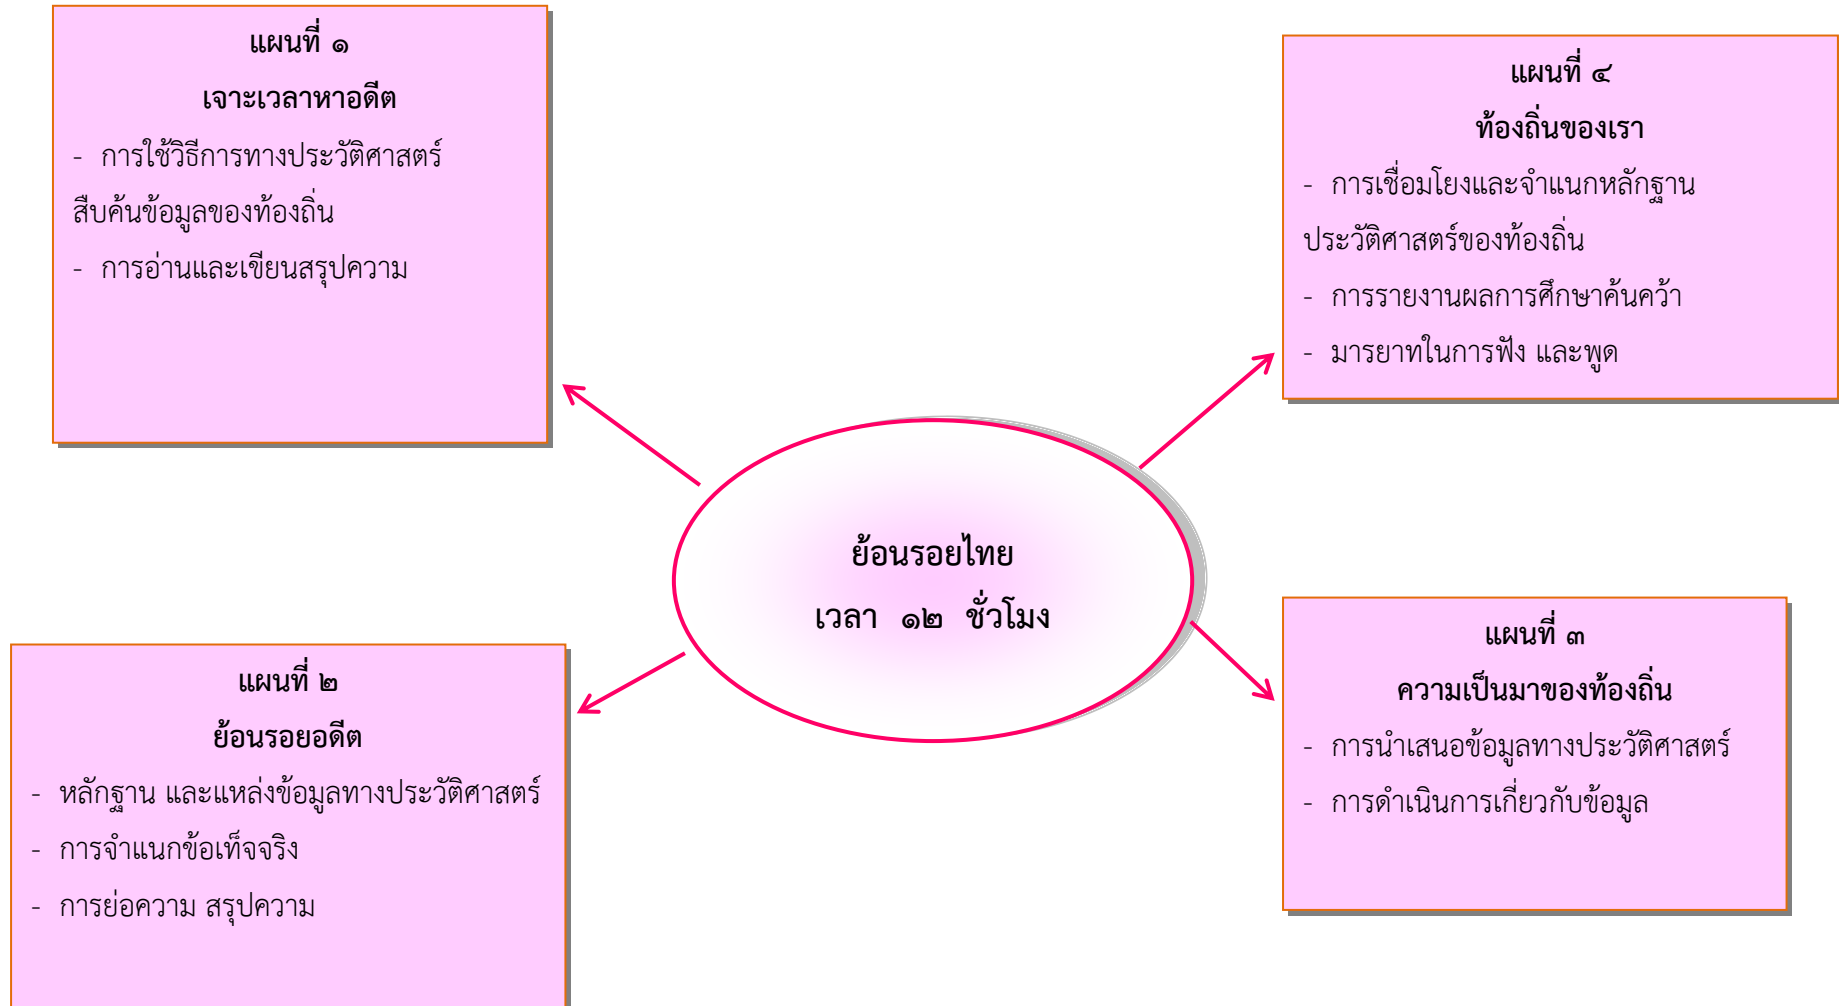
แผนที่ ๑
เจาะเวลาหาอดีต
- การใช้วิธีการทางประวัติศาสตร์สืบค้นข้อมูลของท้องถิ่น
- การอ่านและเขียนสรุปความ

แผนที่ ๔
ท้องถิ่นของเรา
- การเชื่อมโยงและจำแนกหลักฐานประวัติศาสตร์ของท้องถิ่น
- การรายงานผลการศึกษาค้นคว้า
- มารยาทในการฟัง และพูด

ย้อนรอยไทย
เวลา ๑๒ ชั่วโมง

แผนที่ ๒
ย้อนรอยอดีต
- หลักฐาน และแหล่งข้อมูลทางประวัติศาสตร์
- การจำแนกข้อเท็จจริง
- การย่อความ สรุปความ

แผนที่ ๓
ความเป็นมาของท้องถิ่น
- การนำเสนอข้อมูลทางประวัติศาสตร์
- การดำเนินการเกี่ยวกับข้อมูล